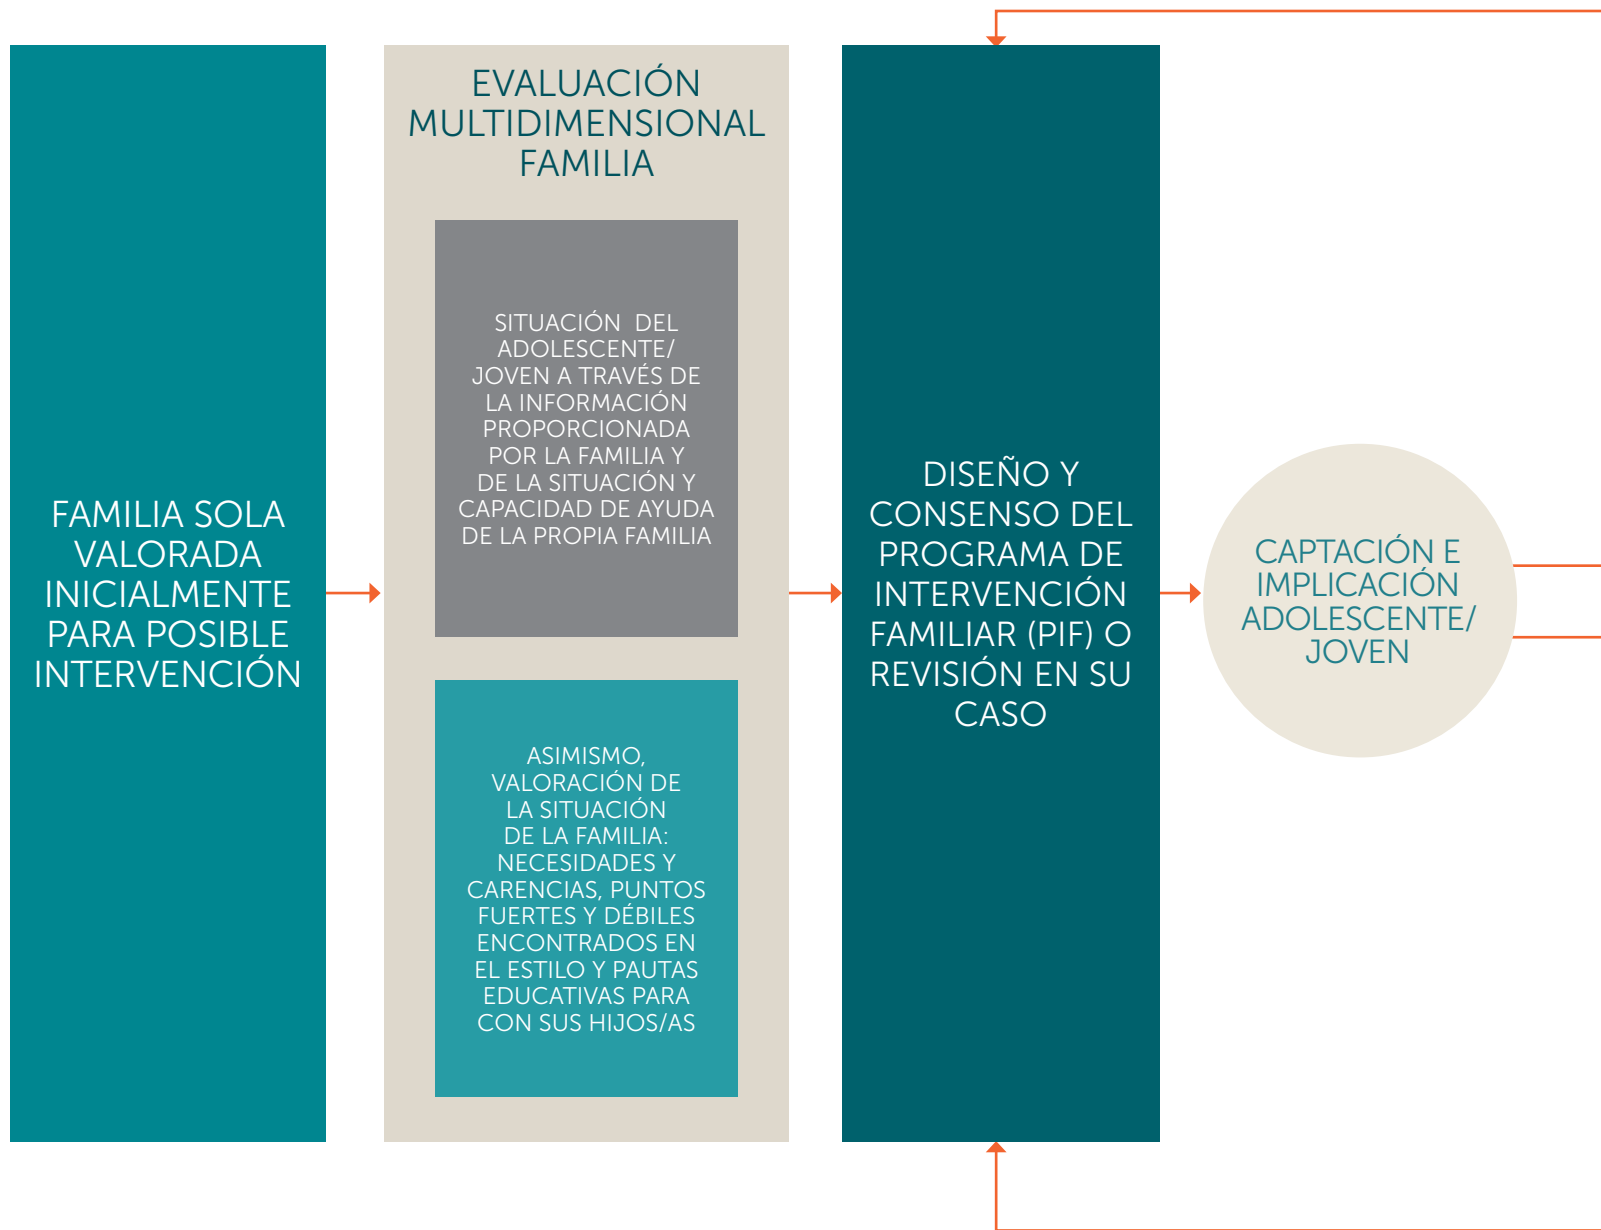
FAMILIA SOLA VALORADA INICIALMENTE PARA POSIBLE INTERVENCIÓN

EVALUACIÓN MULTIDIMENSIONAL FAMILIA

SITUACIÓN DEL ADOLESCENTE/ JOVEN A TRAVÉS DE LA INFORMACIÓN PROPORCIONADA POR LA FAMILIA Y DE LA SITUACIÓN Y CAPACIDAD DE AYUDA DE LA PROPIA FAMILIA

ASIMISMO, VALORACIÓN DE LA SITUACIÓN DE LA FAMILIA: NECESIDADES Y CARENCIAS, PUNTOS FUERTES Y DÉBILES ENCONTRADOS EN EL ESTILO Y PAUTAS EDUCATIVAS PARA CON SUS HIJOS/AS

DISEÑO Y CONSENSO DEL PROGRAMA DE INTERVENCIÓN FAMILIAR (PIF) O REVISIÓN EN SU CASO

CAPTACIÓN E IMPLICACIÓN ADOLESCENTE/ JOVEN